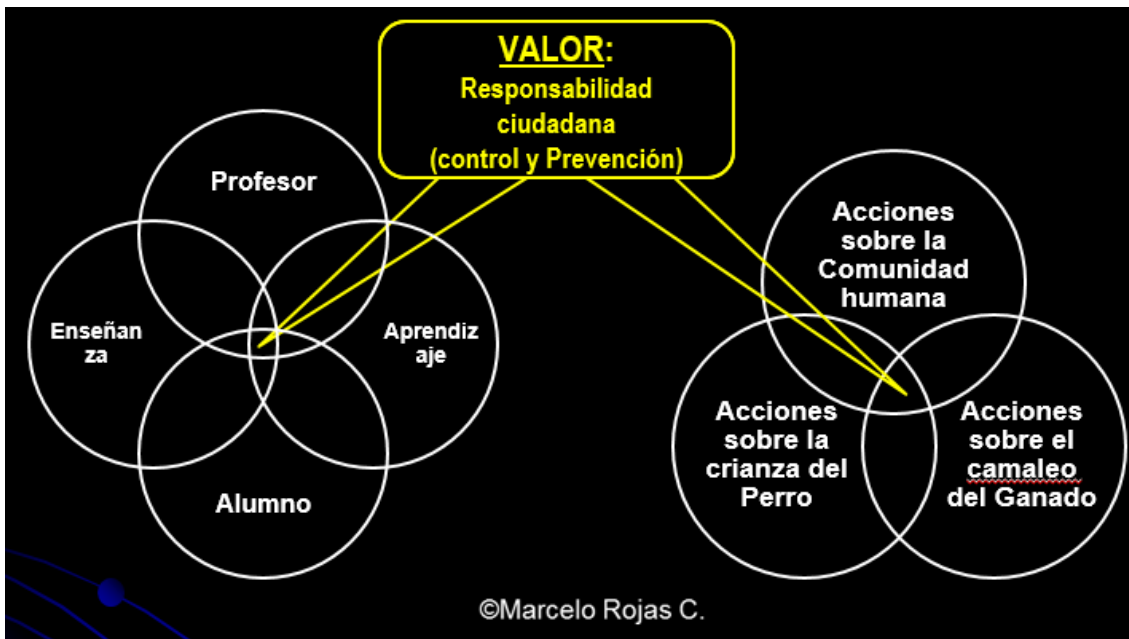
VALOR:
Responsabilidad ciudadana (control y Prevención)

Profesor

Enseñanza

Aprendizaje

Alumno

Acciones sobre la Comunidad humana

Acciones sobre la crianza del Perro

Acciones sobre el camaleo del Ganado

©Marcelo Rojas C.